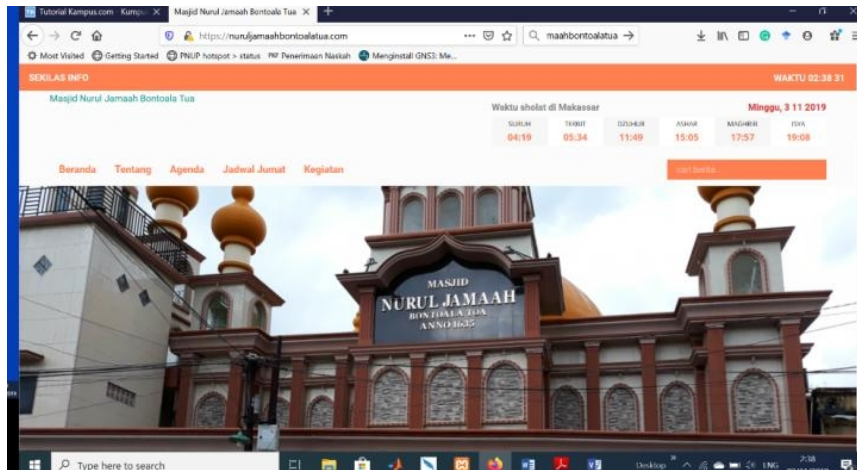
Tutorial Kampus.com · Kump ×
Masjid Nurul Jamaah Bontoala Tua ×
https://nuruljamaahbontoalatua.com
maahbontoalatua →
Most Visited
Getting Started
PNUP hotspot > status
Penerimaan Naskah
Menginstall GNS3: Me...

SEKILAS INFO
WAKTU 02:38 31

Masjid Nurul Jamaah Bontoala Tua

Waktu sholat di Makassar
Minggu, 3 11 2019

| SUBUH | TERBIT | DZUHUR | ASHAR | MAGHRIB | ISYA |
|---|---|---|---|---|---|
| 04:19 | 05:34 | 11:49 | 15:05 | 17:57 | 19:08 |

Beranda Tentang Agenda Jadwal Jumat Kegiatan
cari berita

MASJID
NURUL JAMAAH
BONTOALA TUA
ANNO 1635

Type here to search
Desktop
ENG
2:38